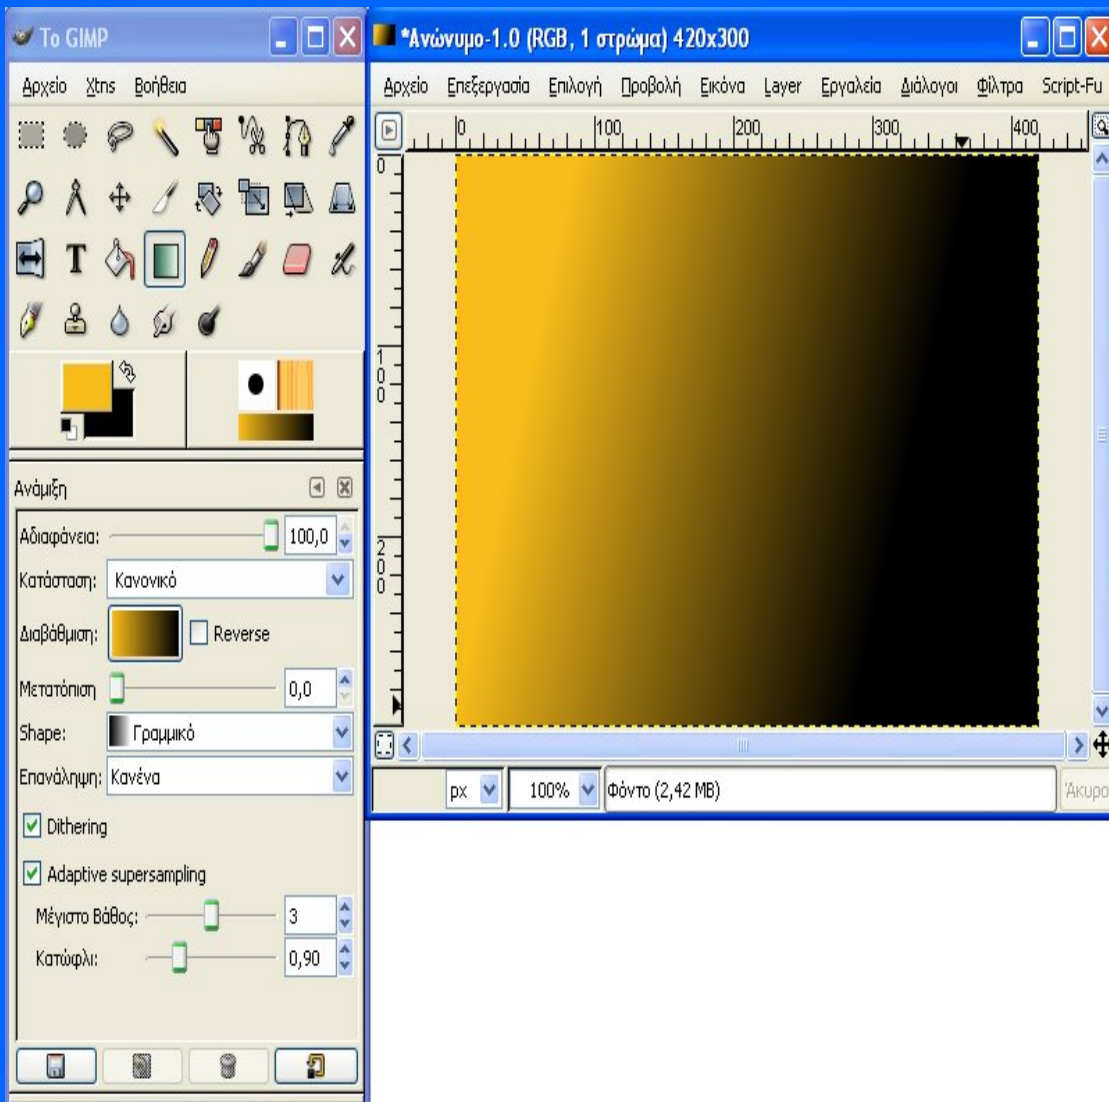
To GIMP

Αρχείο Xtns Βοήθεια

Ανάμιξη

Αδιαφάνεια: 100,0

Κατάσταση: Κανονικό

Διαβάθμιση: Reverse

Μετατόπιση 0,0

Shape: Γραμμικό

Επανάληψη: Κανένα

Dithering

Adaptive supersampling

Μέγιστο Βάθος: 3

Κατώφλι: 0,90

*Ανώνυμο-1.0 (RGB, 1 στρώμα) 420x300

Αρχείο Επεξεργασία Επιλογή Προβολή Εικόνα Layer Εργαλεία Διάλογοι Φίλτρα Script-Fu

0 100 200 300 400

0

100

200

px 100% Φόντο (2,42 MB) Άκυρο